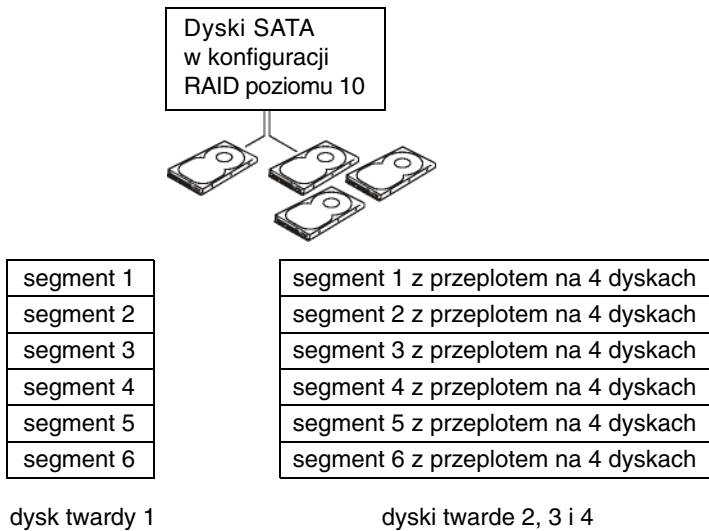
Dyski SATA
w konfiguracji
RAID poziomu 10

| segment 1 |
|---|
| segment 2 |
| segment 3 |
| segment 4 |
| segment 5 |
| segment 6 |

dysk twardy 1

| segment 1 z przeplotem na 4 dyskach |
|---|
| segment 2 z przeplotem na 4 dyskach |
| segment 3 z przeplotem na 4 dyskach |
| segment 4 z przeplotem na 4 dyskach |
| segment 5 z przeplotem na 4 dyskach |
| segment 6 z przeplotem na 4 dyskach |

dyski twarde 2, 3 i 4